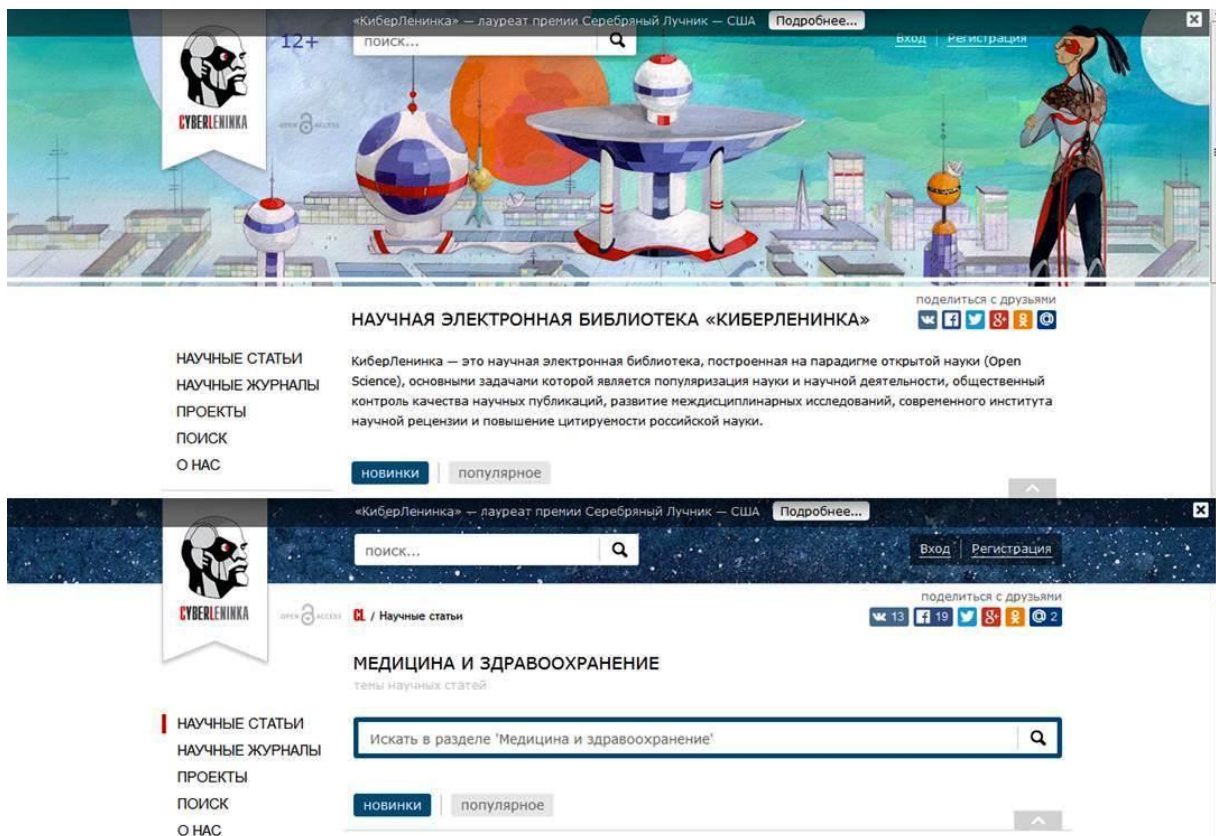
«КиберЛенинка» — лауреат премии Серебряный Лучник — США Подробнее...

12+

поиск...

Вход | Регистрация

CYBERLENINKA

OPEN ACCESS

поделиться с друзьями

НАУЧНАЯ ЭЛЕКТРОННАЯ БИБЛИОТЕКА «КИБЕРЛЕНИНКА»

НАУЧНЫЕ СТАТЬИ
НАУЧНЫЕ ЖУРНАЛЫ
ПРОЕКТЫ
ПОИСК
О НАС

КиберЛенинка — это научная электронная библиотека, построенная на парадигме открытой науки (Open Science), основными задачами которой является популяризация науки и научной деятельности, общественный контроль качества научных публикаций, развитие междисциплинарных исследований, современного института научной рецензии и повышение цитируемости российской науки.

новинки | популярное

«КиберЛенинка» — лауреат премии Серебряный Лучник — США Подробнее...

поиск...

Вход | Регистрация

CYBERLENINKA

OPEN ACCESS

CL / Научные статьи

поделиться с друзьями

13 19 2

МЕДИЦИНА И ЗДРАВООХРАНЕНИЕ

темы научных статей

НАУЧНЫЕ СТАТЬИ
НАУЧНЫЕ ЖУРНАЛЫ
ПРОЕКТЫ
ПОИСК
О НАС

Искать в разделе 'Медицина и здравоохранение'

новинки | популярное